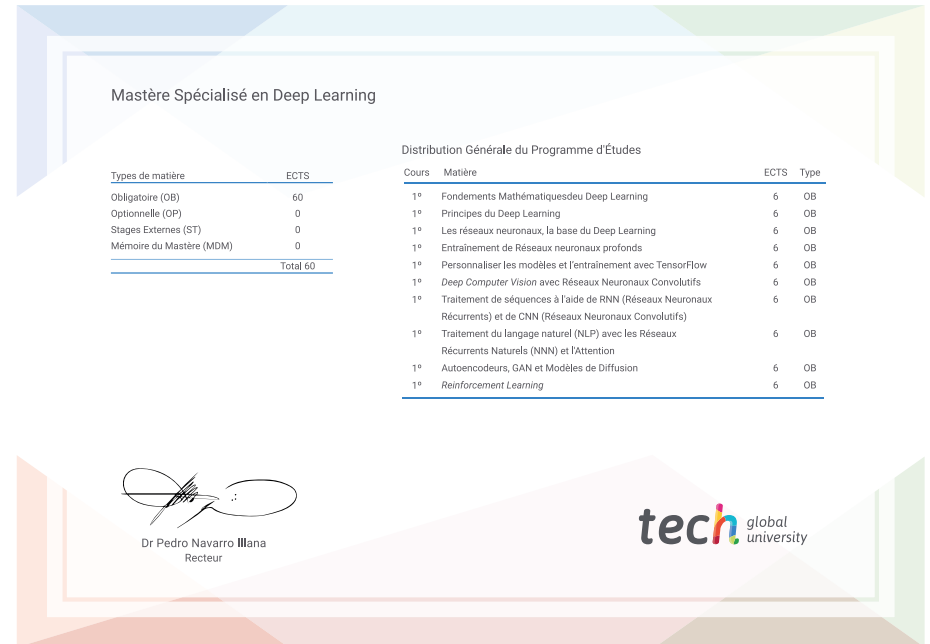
Mastère Spécialisé en Deep Learning

| Types de matière | ECTS |
|---|---|
| Obligatoire (OB) | 60 |
| Optionnelle (OP) | 0 |
| Stages Externes (ST) | 0 |
| Mémoire du Mastère (MDM) | 0 |
| | Total 60 |

Distribution Générale du Programme d'Études

| Cours | Matière | ECTS | Type |
|---|---|---|---|
| 1º | Fondements Mathématiquesdeu Deep Learning | 6 | OB |
| 1º | Principes du Deep Learning | 6 | OB |
| 1º | Les réseaux neuronaux, la base du Deep Learning | 6 | OB |
| 1º | Entraînement de Réseaux neuronaux profonds | 6 | OB |
| 1º | Personnaliser les modèles et l'entraînement avec TensorFlow | 6 | OB |
| 1º | Deep Computer Vision avec Réseaux Neuronaux Convolutifs | 6 | OB |
| 1º | Traitement de séquences à l'aide de RNN (Réseaux Neuronaux Récurrents) et de CNN (Réseaux Neuronaux Convolutifs) | 6 | OB |
| 1º | Traitement du langage naturel (NLP) avec les Réseaux Récurrents Naturels (NNN) et l'Attention | 6 | OB |
| 1º | Autoencodeurs, GAN et Modèles de Diffusion | 6 | OB |
| 1º | Reinforcement Learning | 6 | OB |

Dr Pedro Navarro Illana
Recteur

tech global university